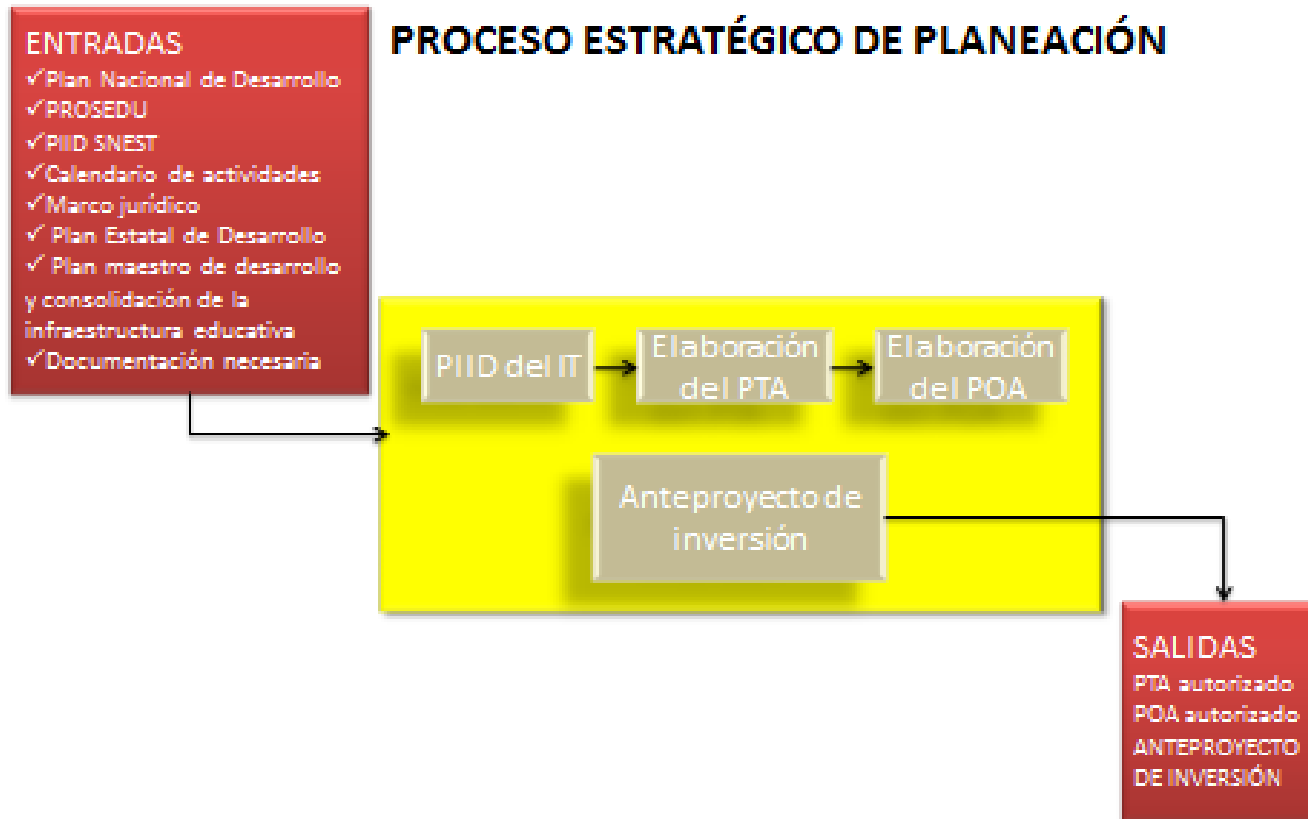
ENTRADAS
✓Plan Nacional de Desarrollo
✓PROSEDU
✓PIID SNEST
✓Calendario de actividades
✓Marco jurídico
✓ Plan Estatal de Desarrollo
✓ Plan maestro de desarrollo y consolidación de la infraestructura educativa
✓Documentación necesaria

PROCESO ESTRATÉGICO DE PLANEACIÓN

PIID del IT

Elaboración del PTA

Elaboración del POA

Anteproyecto de inversión

SALIDAS
PTA autorizado
POA autorizado
ANTEPROYECTO DE INVERSIÓN